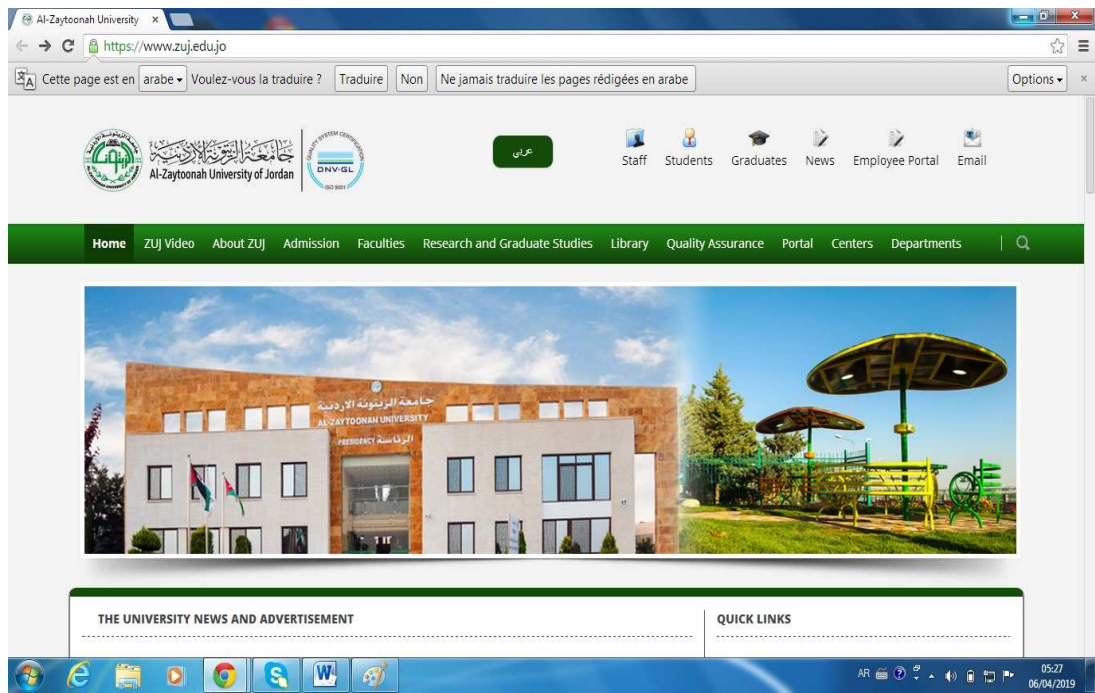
Al-Zaytoonah University ×

https://www.zuj.edu.jo

Cette page est en arabe Voulez-vous la traduire ? Traduire Non Ne jamais traduire les pages rédigées en arabe Options

جامعة الزيتونة الأردنية
Al-Zaytoonah University of Jordan

QUALITY SYSTEM CERTIFICATION DNV·GL ISO 9001

عربي

Staff Students Graduates News Employee Portal Email

Home ZUJ Video About ZUJ Admission Faculties Research and Graduate Studies Library Quality Assurance Portal Centers Departments

جامعة الزيتونة الاردنية
AL-ZAYTOONAH UNIVERSITY
PRESIDENCY الرئاسة

THE UNIVERSITY NEWS AND ADVERTISEMENT

QUICK LINKS

AR 05:27 06/04/2019